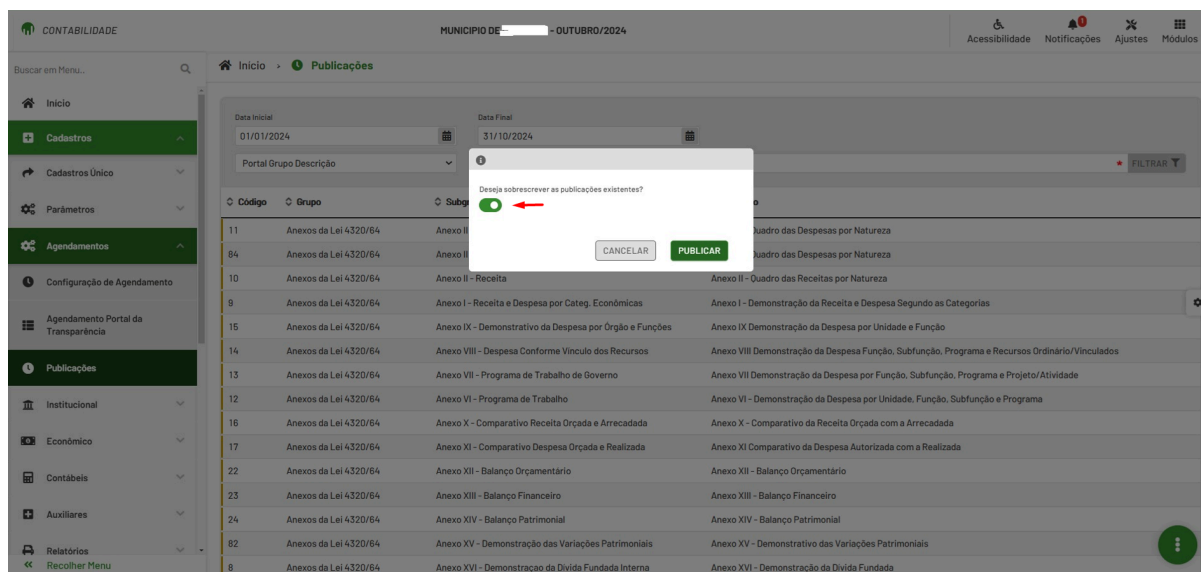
CONTABILIDADE

MUNICIPIO DE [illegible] - OUTUBRO/2024

Acessibilidade Notificações Ajustes Módulos

Buscar em Menu...

Inicio
Cadastros
Cadastros Único
Parâmetros
Agendamentos
Configuração de Agendamento
Agendamento Portal da Transparência
Publicações
Institucional
Econômico
Contábeis
Auxiliares
Relatórios
Recolher Menu

Inicio › Publicações

Data Inicial
01/01/2024
Data Final
31/10/2024

Portal Grupo Descrição

FILTRAR

Deseja sobrescrever as publicações existentes?

CANCELAR PUBLICAR

| Código | Grupo | Subgr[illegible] | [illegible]o |
|---|---|---|---|
| 11 | Anexos da Lei 4320/64 | Anexo II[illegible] | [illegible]uadro das Despesas por Natureza |
| 84 | Anexos da Lei 4320/64 | Anexo II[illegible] | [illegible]uadro das Despesas por Natureza |
| 10 | Anexos da Lei 4320/64 | Anexo II - Receita | Anexo II - Quadro das Receitas por Natureza |
| 9 | Anexos da Lei 4320/64 | Anexo I - Receita e Despesa por Categ. Econômicas | Anexo I - Demonstração da Receita e Despesa Segundo as Categorias |
| 15 | Anexos da Lei 4320/64 | Anexo IX - Demonstrativo da Despesa por Órgão e Funções | Anexo IX Demonstração da Despesa por Unidade e Função |
| 14 | Anexos da Lei 4320/64 | Anexo VIII - Despesa Conforme Vinculo dos Recursos | Anexo VIII Demonstração da Despesa Função, Subfunção, Programa e Recursos Ordinário/Vinculados |
| 13 | Anexos da Lei 4320/64 | Anexo VII - Programa de Trabalho de Governo | Anexo VII Demonstração da Despesa por Função, Subfunção, Programa e Projeto/Atividade |
| 12 | Anexos da Lei 4320/64 | Anexo VI - Programa de Trabalho | Anexo VI - Demonstração da Despesa por Unidade, Função, Subfunção e Programa |
| 16 | Anexos da Lei 4320/64 | Anexo X - Comparativo Receita Orçada e Arrecadada | Anexo X - Comparativo da Receita Orçada com a Arrecadada |
| 17 | Anexos da Lei 4320/64 | Anexo XI - Comparativo Despesa Orçada e Realizada | Anexo XI Comparativo da Despesa Autorizada com a Realizada |
| 22 | Anexos da Lei 4320/64 | Anexo XII - Balanço Orçamentário | Anexo XII - Balanço Orçamentário |
| 23 | Anexos da Lei 4320/64 | Anexo XIII - Balanço Financeiro | Anexo XIII - Balanço Financeiro |
| 24 | Anexos da Lei 4320/64 | Anexo XIV - Balanço Patrimonial | Anexo XIV - Balanço Patrimonial |
| 82 | Anexos da Lei 4320/64 | Anexo XV - Demonstração das Variações Patrimoniais | Anexo XV - Demonstrativo das Variações Patrimoniais |
| 8 | Anexos da Lei 4320/64 | Anexo XVI - Demonstração da Dívida Fundada Interna | Anexo XVI - Demonstração da Dívida Fundada |